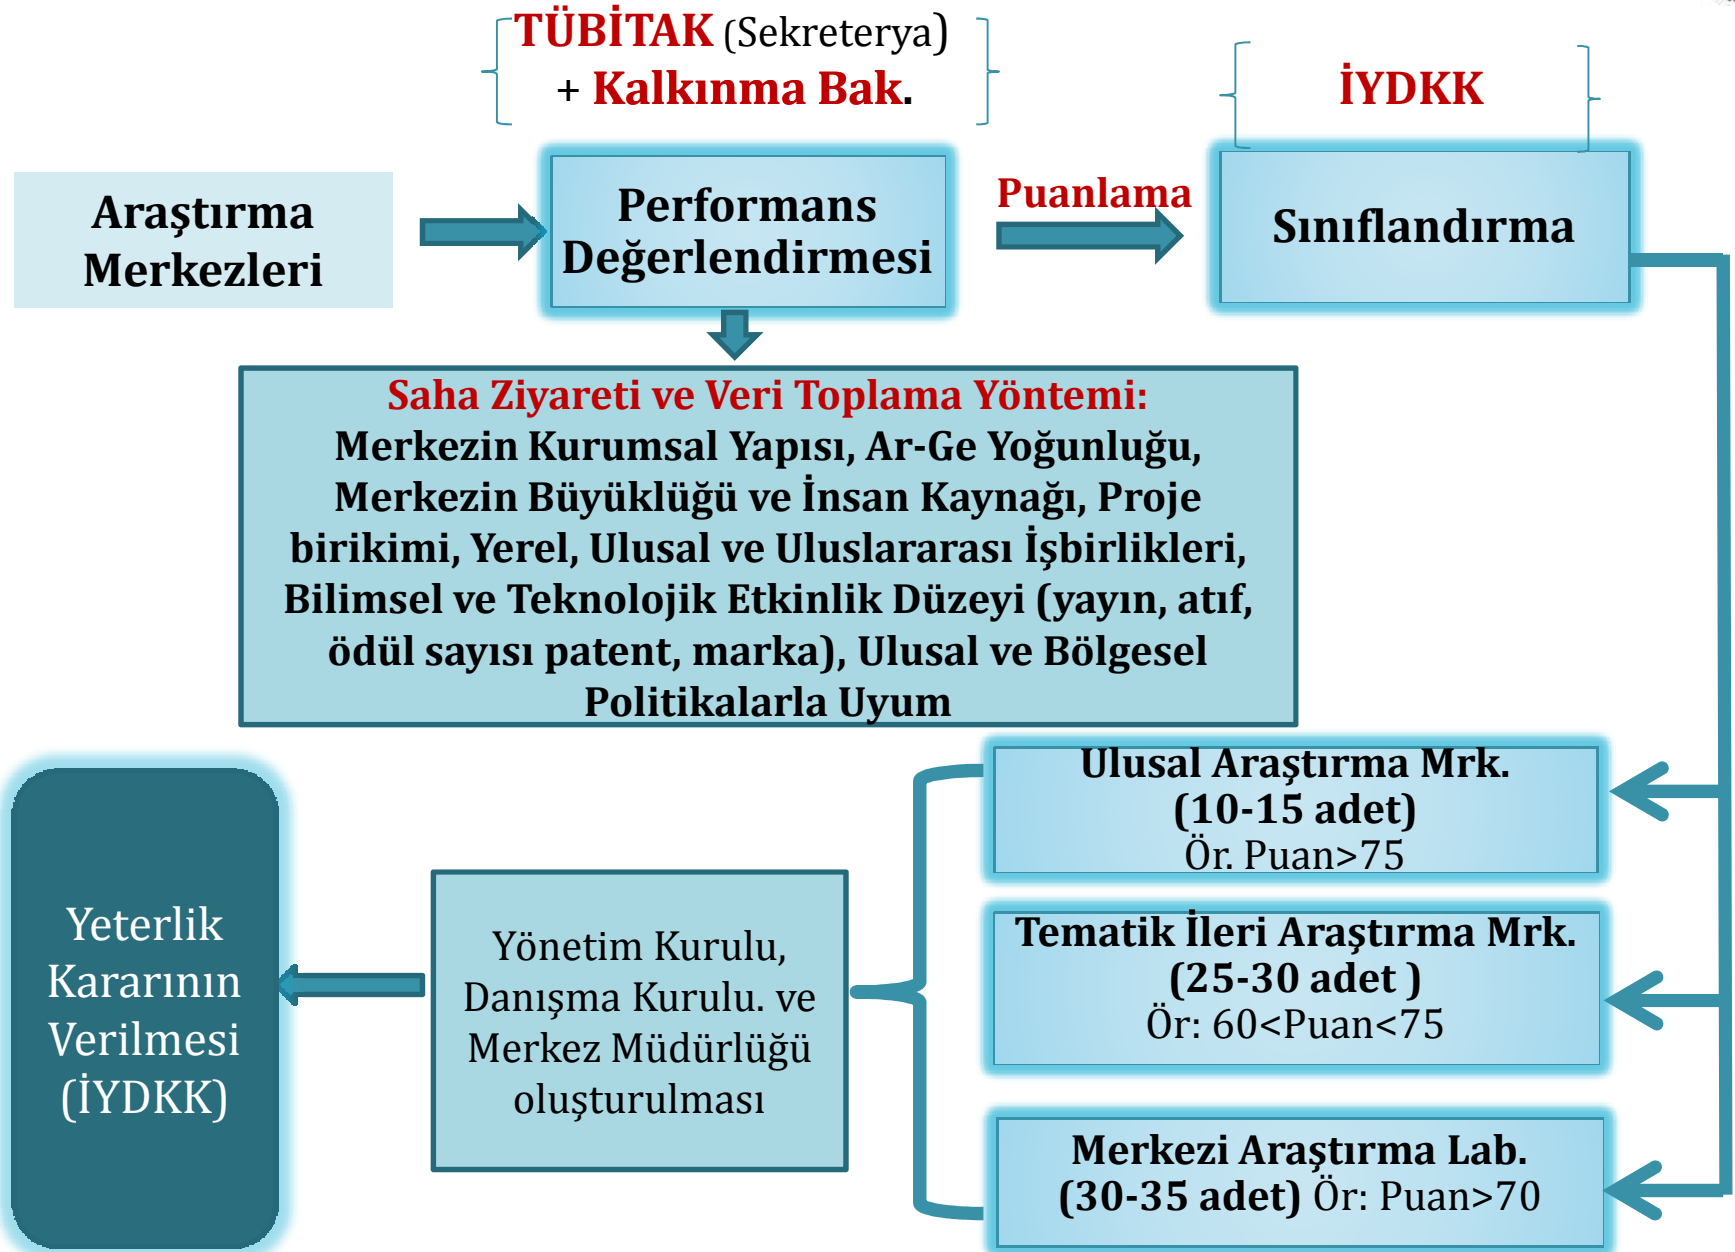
TÜBİTAK (Sekreterya) + Kalkınma Bak.

İYDKK

Araştırma Merkezleri

Performans Değerlendirmesi

Puanlama

Sınıflandırma

Saha Ziyareti ve Veri Toplama Yöntemi:
Merkezin Kurumsal Yapısı, Ar-Ge Yoğunluğu, Merkezin Büyüklüğü ve İnsan Kaynağı, Proje birikimi, Yerel, Ulusal ve Uluslararası İşbirlikleri, Bilimsel ve Teknolojik Etkinlik Düzeyi (yayın, atıf, ödül sayısı patent, marka), Ulusal ve Bölgesel Politikalarla Uyum

Ulusal Araştırma Mrk. (10-15 adet) Ör. Puan>75

Tematik İleri Araştırma Mrk. (25-30 adet ) Ör: 60<Puan<75

Merkezi Araştırma Lab. (30-35 adet) Ör: Puan>70

Yönetim Kurulu, Danışma Kurulu. ve Merkez Müdürlüğü oluşturulması

Yeterlik Kararının Verilmesi (İYDKK)